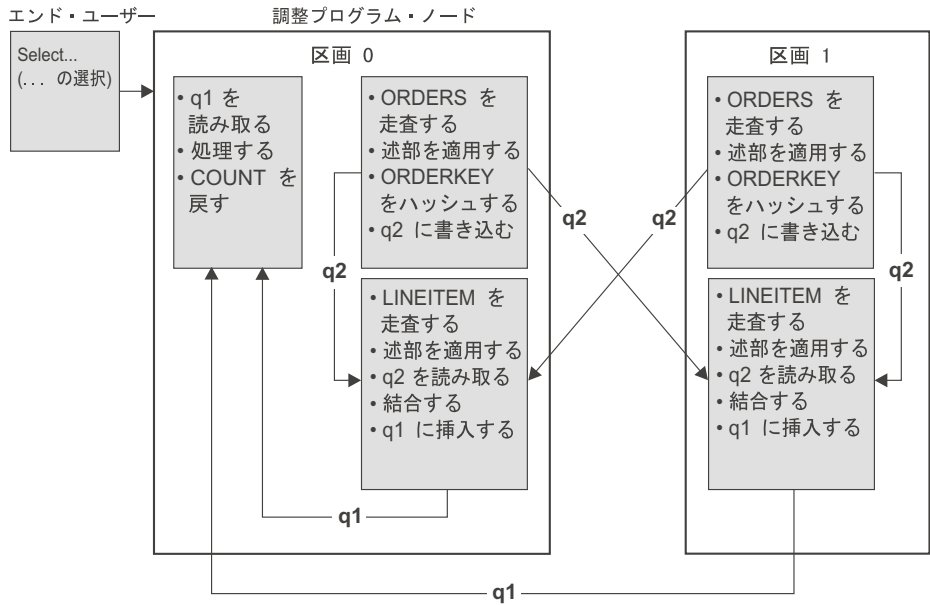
エンド・ユーザー

調整プログラム・ノード

Select...
(. . . の選択)

区画 0

• q1 を読み取る
• 処理する
• COUNT を戻す

• ORDERS を走査する
• 述部を適用する
• ORDERKEY をハッシュする
• q2 に書き込む

q2

• LINEITEM を走査する
• 述部を適用する
• q2 を読み取る
• 結合する
• q1 に挿入する

q1

q2

q2

区画 1

• ORDERS を走査する
• 述部を適用する
• ORDERKEY をハッシュする
• q2 に書き込む

q2

• LINEITEM を走査する
• 述部を適用する
• q2 を読み取る
• 結合する
• q1 に挿入する

q1